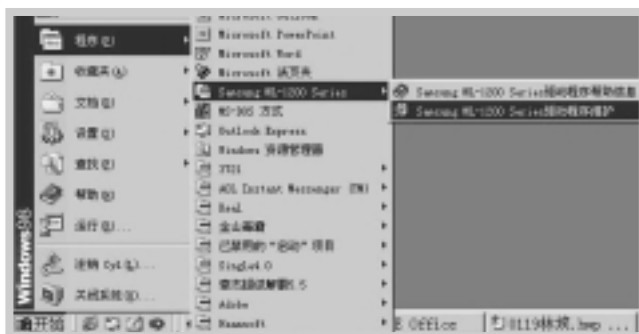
程序(P)
收藏夹(A)
文档(D)
设置(S)
查找(F)
帮助(H)
运行(R)...
注销 Cyl(L)...
关闭系统(U)...
Windows98
开始
Microsoft Outlook
Microsoft PowerPoint
Microsoft Word
Microsoft 浏览器
Samsung ML-1200 Series
MS-DOS 方式
Outlook Express
Windows 资源管理器
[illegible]
AOL Instant Messenger (TM)
Real
金山毒霸
已禁用的"启动"项目
SingleI 0
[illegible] 5
Adobe
Samsung ML-1200 Series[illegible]
Samsung ML-1200 Series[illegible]
Office
0119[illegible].bmp ...